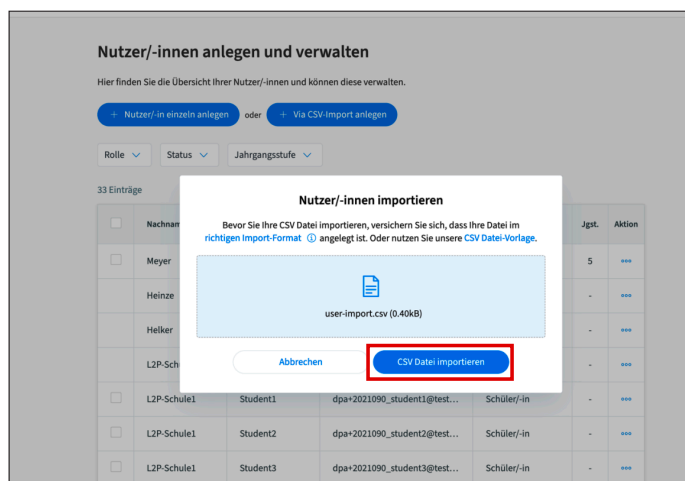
Nutzer/-innen anlegen und verwalten

Hier finden Sie die Übersicht Ihrer Nutzer/-innen und können diese verwalten.

+ Nutzer/-in einzeln anlegen oder + Via CSV-Import anlegen

Rolle Status Jahrgangsstufe

33 Einträge

| | Nachnam | | | | Jgst. | Aktion |
|---|---|---|---|---|---|---|
| | Meyer | | | | 5 | ••• |
| | Heinze | | | | - | ••• |
| | Helker | | | | - | ••• |
| | L2P-Schule | | | | - | ••• |
| | L2P-Schule1 | Student1 | dpa+2021090_student1@test... | Schüler/-in | - | ••• |
| | L2P-Schule1 | Student2 | dpa+2021090_student2@test... | Schüler/-in | - | ••• |
| | L2P-Schule1 | Student3 | dpa+2021090_student3@test... | Schüler/-in | - | ••• |

Nutzer/-innen importieren

Bevor Sie Ihre CSV Datei importieren, versichern Sie sich, dass Ihre Datei im richtigen Import-Format ⓘ angelegt ist. Oder nutzen Sie unsere CSV Datei-Vorlage.

user-import.csv (0.40kB)

Abbrechen CSV Datei importieren